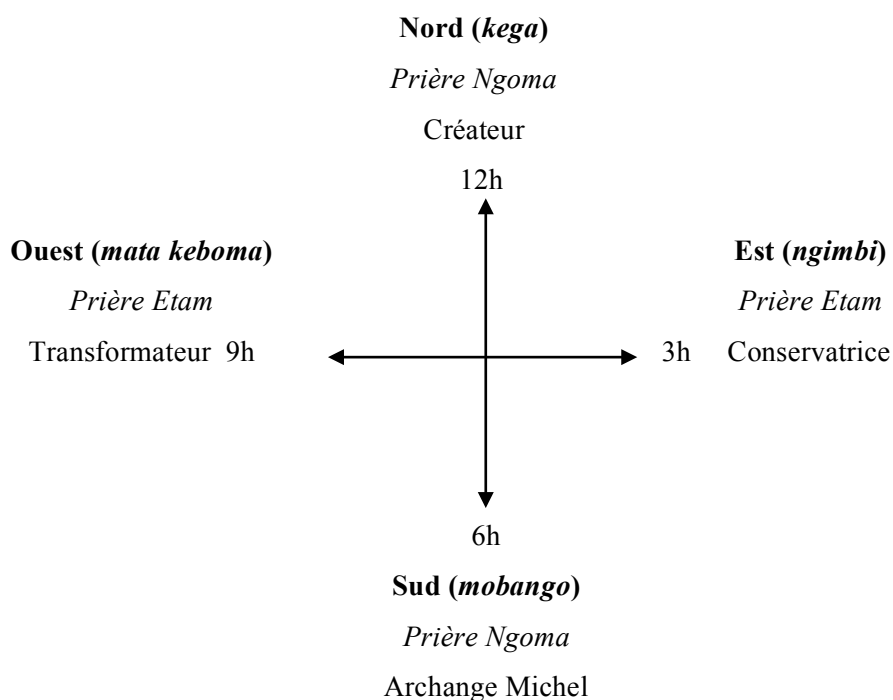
Nord (*kega*)

*Prière Ngoma*

Créateur

12h

Ouest (*mata keboma*)

*Prière Etam*

Transformateur 9h

Est (*ngimbi*)

*Prière Etam*

3h Conservatrice

6h

Sud (*mobango*)

*Prière Ngoma*

Archange Michel